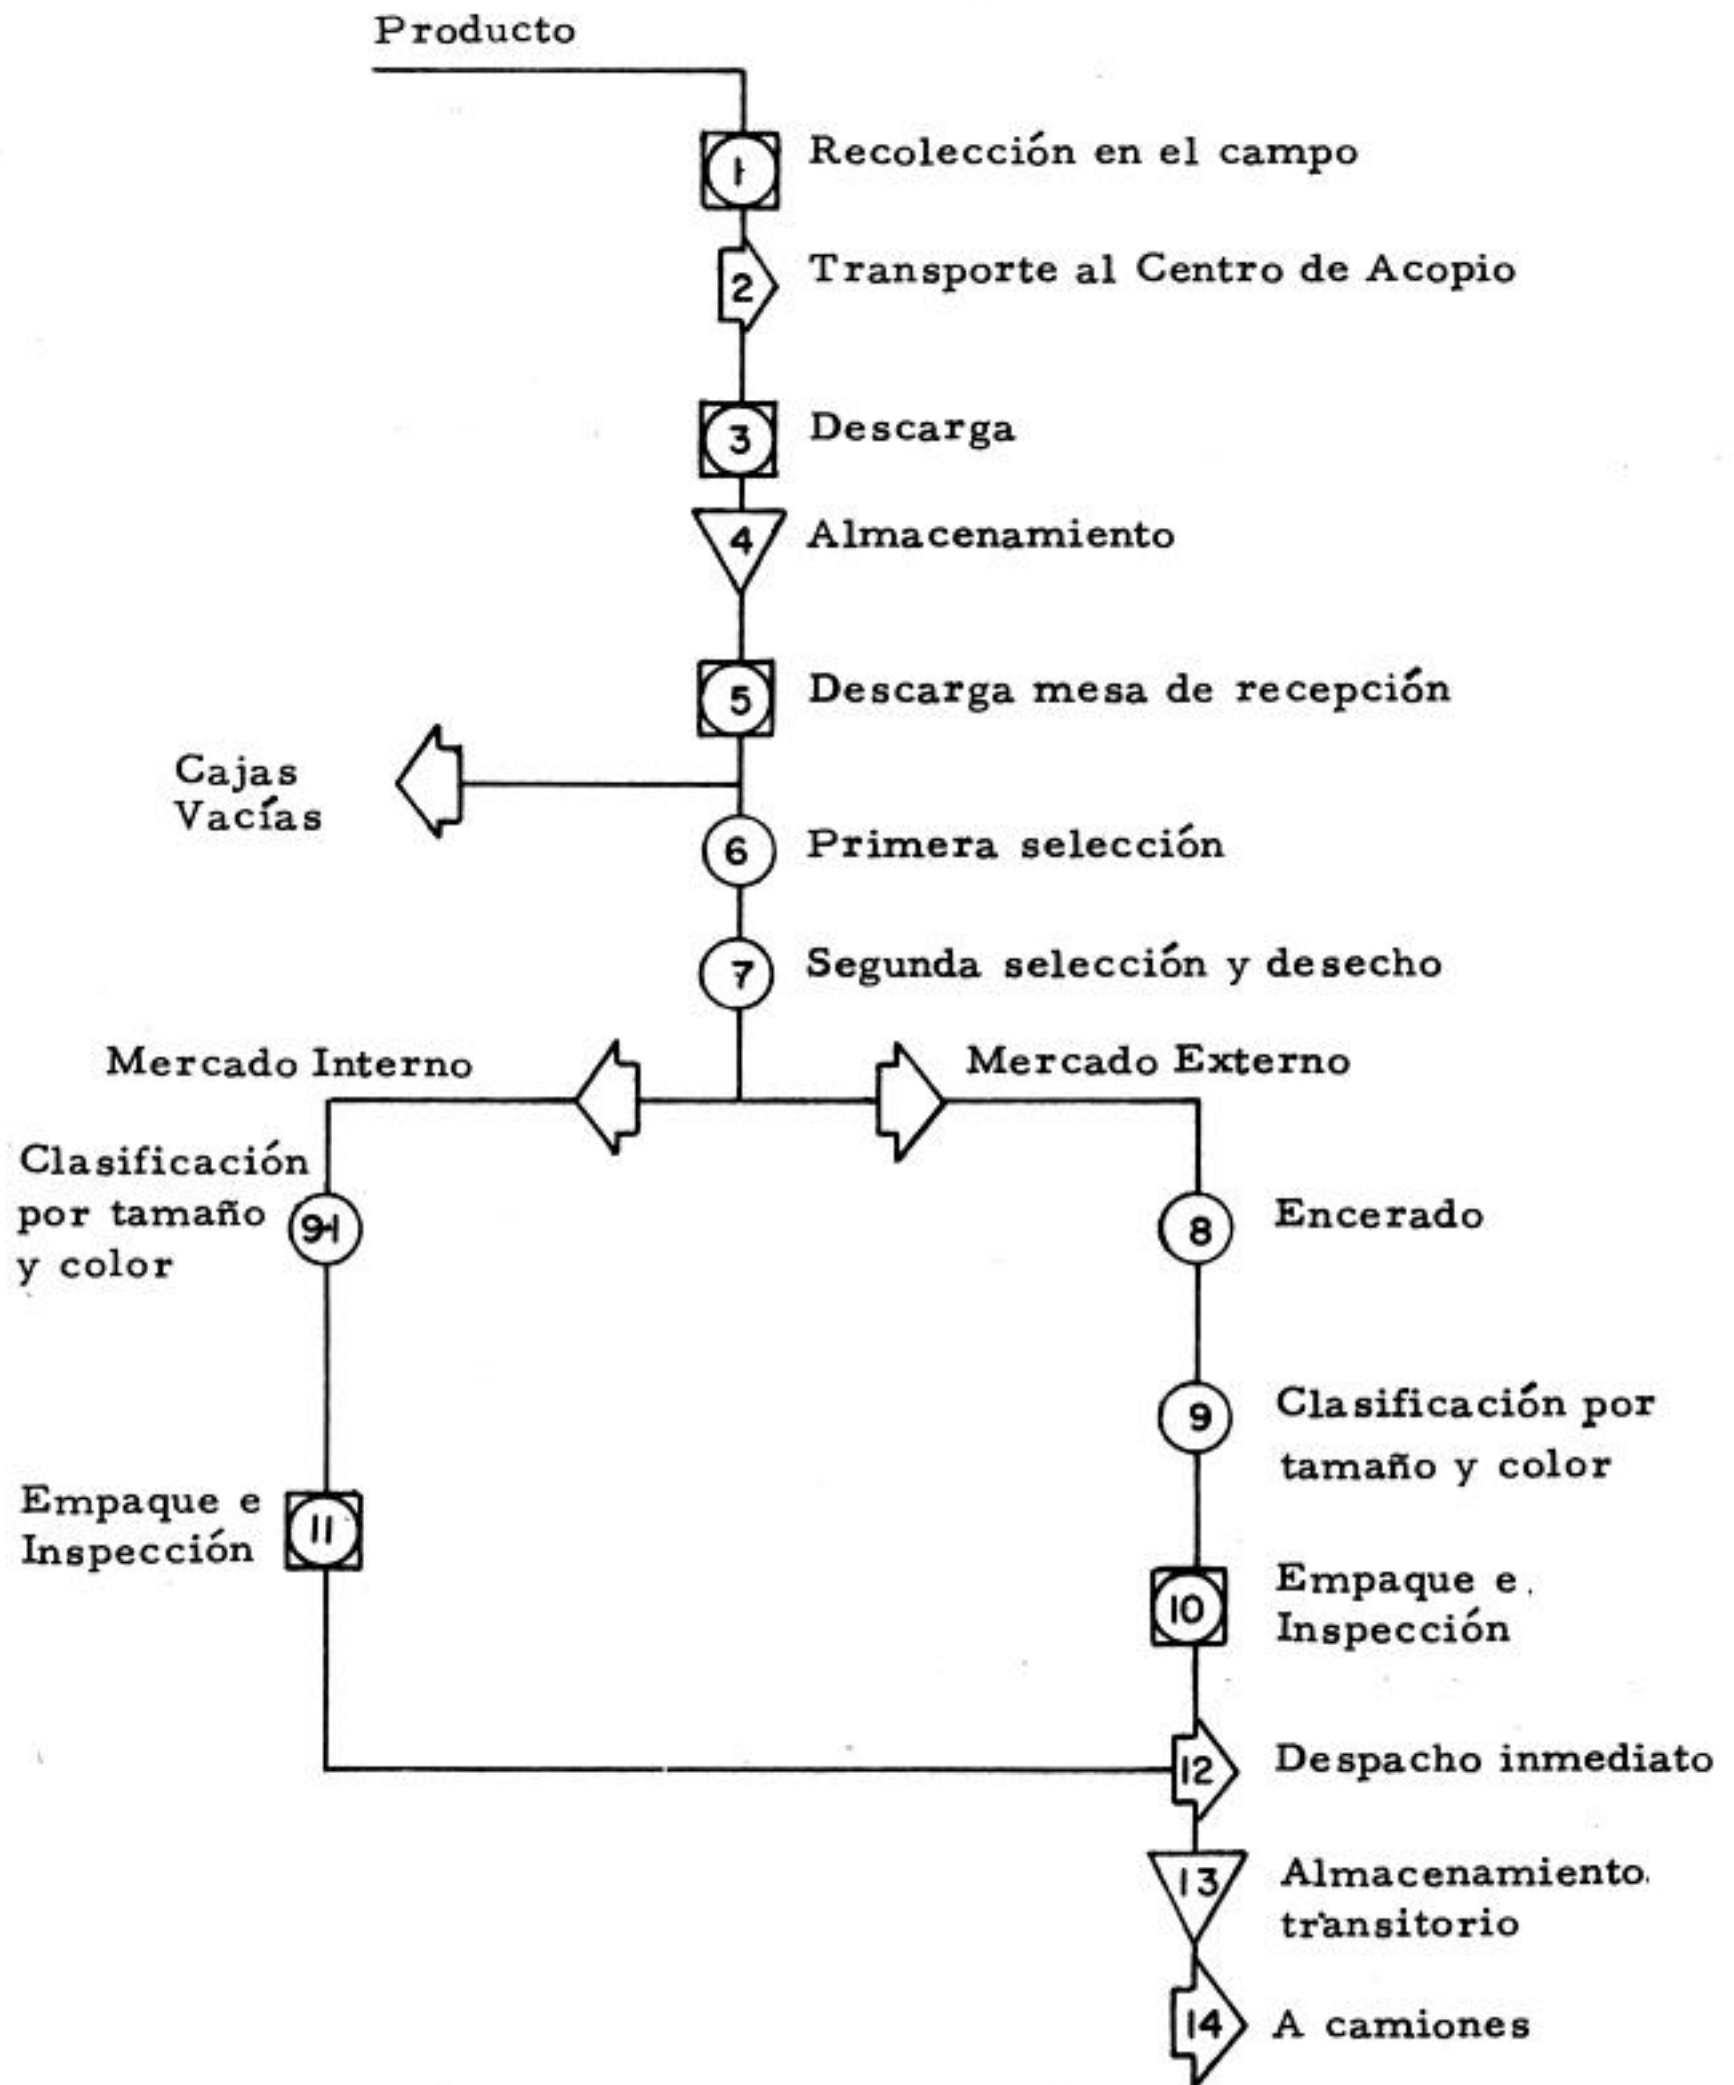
Producto

1 Recolección en el campo

2 Transporte al Centro de Acopio

3 Descarga

4 Almacenamiento

5 Descarga mesa de recepción

Cajas Vacías

6 Primera selección

7 Segunda selección y desecho

Mercado Interno

Mercado Externo

Clasificación por tamaño y color 91

8 Encerado

9 Clasificación por tamaño y color

Empaque e Inspección 11

10 Empaque e Inspección

12 Despacho inmediato

13 Almacenamiento transitorio

14 A camiones